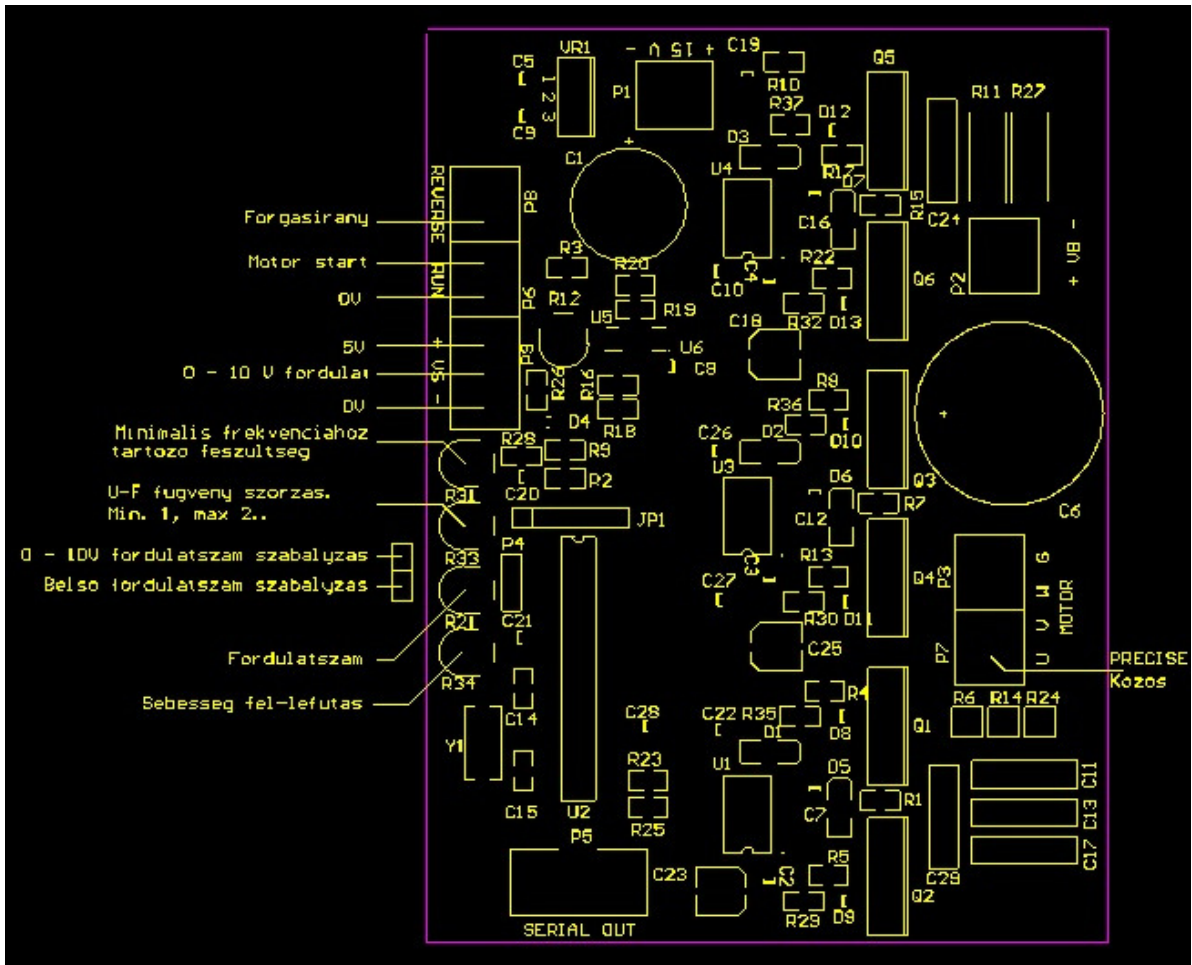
Forgasirany
Motor start
0V
5V
0 - 10 V fordulat
0V
Minimalis frekvenciahoz tartozo feszultseg
U-F fugveny szorzas. Min. 1, max 2..
0 - 10V fordulatszam szabalyzas
Belso fordulatszam szabalyzas
Fordulatszam
Sebesseg fel-lefutas
PRECISE
Kozos

C5 VR1 1 2 3 C9 - 0 15 + P1 C19 R10 R37 D3 D12 Q5 R11 R27
REVERSE RUN P8 P6 C1 + U4 R17 D7 C16 R15 C24 P2 - VB +
R3 R20 C4 C10 R22 Q6 R12 R19 U5 C18 R32 D13
+ VS - P9 U6 C8 R26 R16 D4 R18 R8 R36 D10 C6 +
R28 R9 R2 C26 D2 U3 D6 C12 R7 Q3
R31 C20 JP1 C3 R13 P3 6 MOTOR W V U Q4
R33 P4 C27 R30 D11 C21 C25 P7
R21 R34 R4 R6 R14 R24
Y1 C14 C28 C22 R35 D1 D8 Q1
C15 U2 R23 R25 U1 D5 C7 R1 C11 C13 C17 C29
P5 C23 C2 R5 D9 R29 Q2
SERIAL OUT